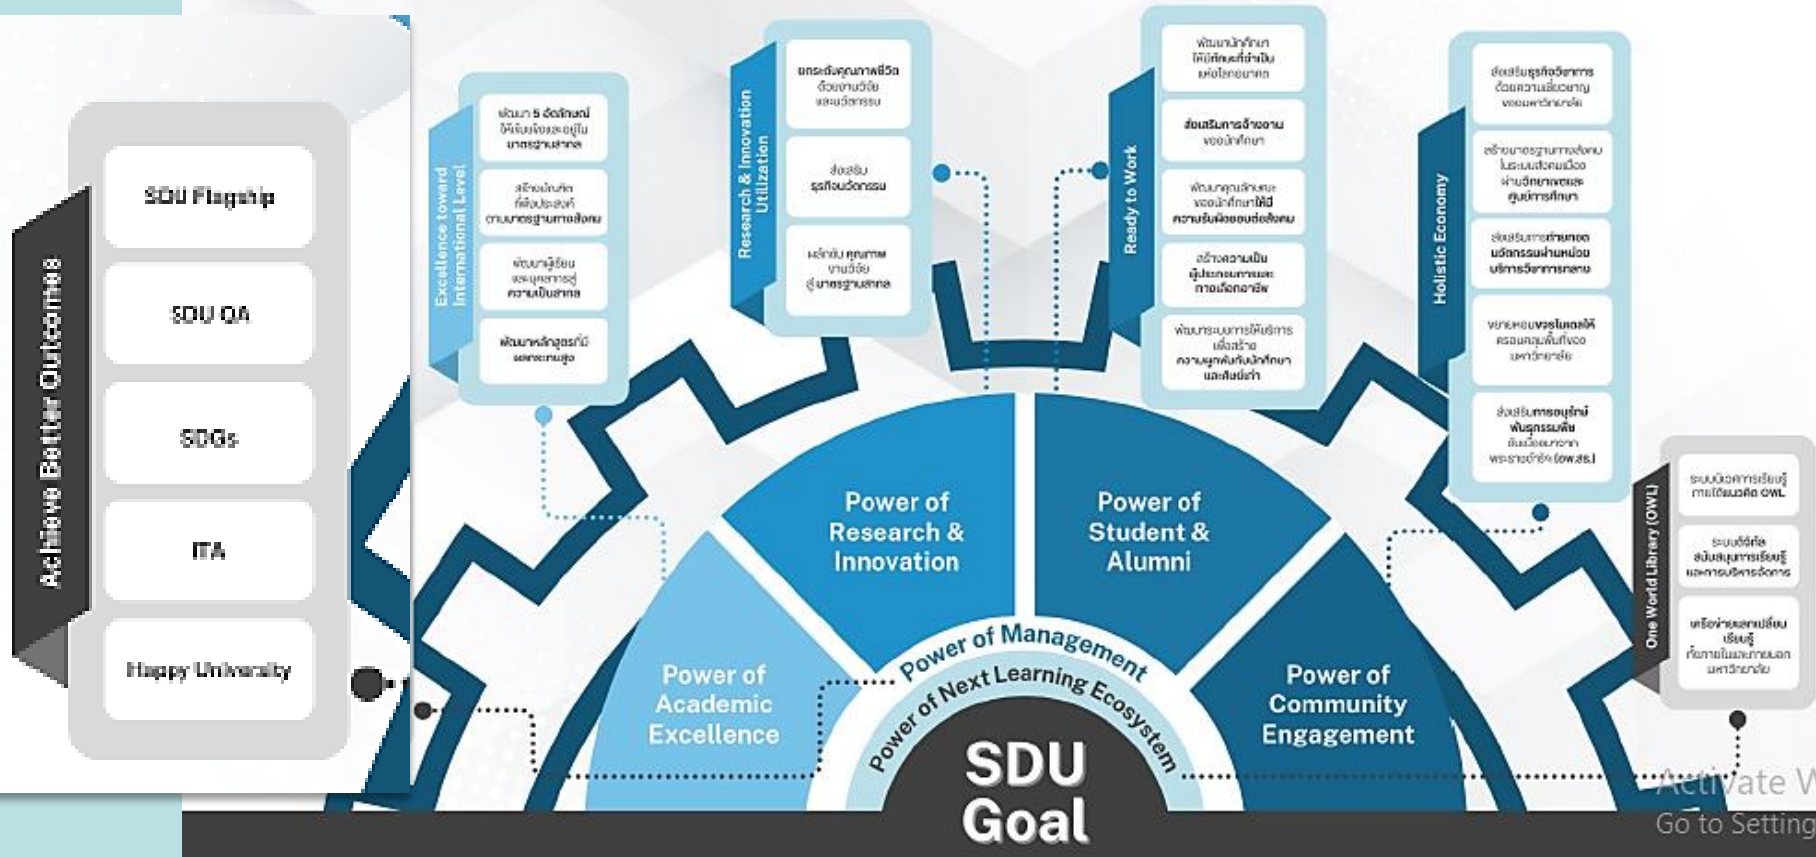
Achieve Better Outcomes

SDU Flagship

SDU QA

SDGs

ITA

Happy University

Excellence toward International Level

พัฒนา 5 อัตลักษณ์ ให้เข้มแข็งและอยู่ใน มาตรฐานสากล

สร้างบัณฑิต ที่พึงประสงค์ ตามมาตรฐานทางสังคม

พัฒนาผู้เรียน และบุคลากรสู่ ความเป็นสากล

พัฒนาหลักสูตรที่มี ผลตอบแทนสูง

Research & Innovation Utilization

ยกระดับคุณภาพชีวิต ด้วยงานวิจัย และนวัตกรรม

ส่งเสริม ธุรกิจนวัตกรรม

ผลักดัน คุณภาพ งานวิจัย สู่มาตรฐานสากล

Ready to Work

พัฒนานักศึกษา ให้มีทักษะที่จำเป็น แห่งโลกอนาคต

ส่งเสริมการจ้างงาน ของนักศึกษา

พัฒนาคุณลักษณะ ของนักศึกษาให้มี ความรับผิดชอบต่อสังคม

สร้างความเป็น ผู้ประกอบการและ การเลือกอาชีพ

พัฒนาระบบการให้บริการ เพื่อสร้าง ความผูกพันกับนักศึกษา และศิษย์เก่า

Holistic Economy

ส่งเสริมธุรกิจบริการ ด้วยความเชี่ยวชาญ ของมหาวิทยาลัย

สร้างมาตรฐานทางสังคม ในระบบสังคมเมือง ผ่านวิทยาลัยและ ศูนย์การศึกษา

ส่งเสริมการถ่ายทอด นวัตกรรมผ่านหน่วย บริการวิชาการกลาง

ขยายขอบเขตโมเดลให้ ครอบคลุมพื้นที่ของ มหาวิทยาลัย

ส่งเสริมการอนุรักษ์ พันธุกรรมพืช อันเนื่องมาจาก พระราชดำริฯ (อพ.สธ.)

One World Library (OWL)

ระบบนิเวศการเรียนรู้ ภายใต้แนวคิด OWL

ระบบดิจิทัล สนับสนุนการเรียนรู้ และการบริหารจัดการ

เครือข่ายแลกเปลี่ยน เรียนรู้ ทั้งภายในและภายนอก มหาวิทยาลัย

Power of Research & Innovation

Power of Student & Alumni

Power of Academic Excellence

Power of Community Engagement

Power of Management

Power of Next Learning Ecosystem

SDU Goal

Activate W
Go to Setting